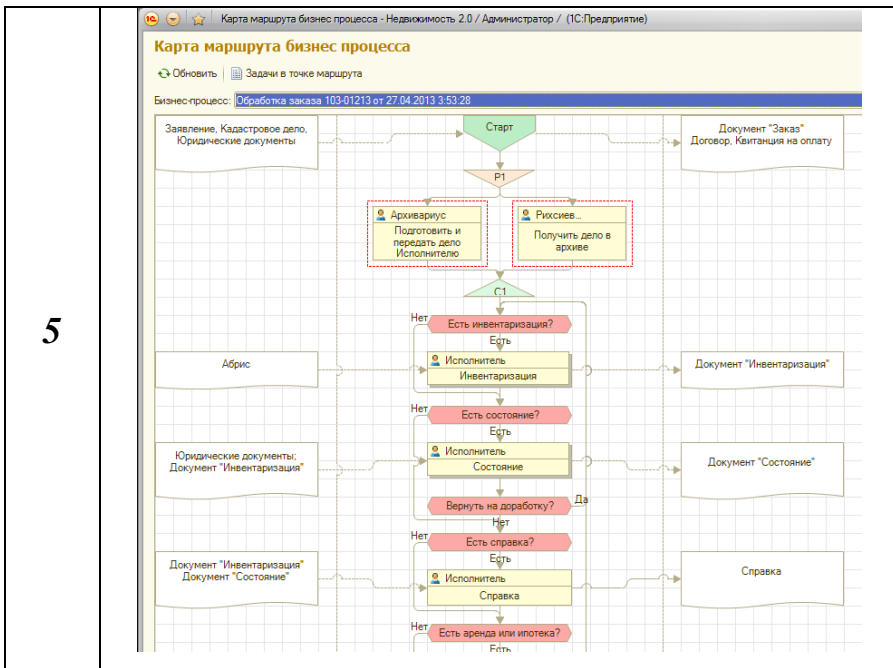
5

Карта маршрута бизнес процесса - Недвижимость 2.0 / Администратор / (1С:Предприятие)

Карта маршрута бизнес процесса

Обновить | Задачи в точке маршрута

Бизнес-процесс: Обработка заказа 103-01213 от 27.04.2013 3:53:28

Заявление, Кадастровое дело, Юридические документы

Старт

Документ "Заказ" Договор, Квитанция на оплату

P1

Архивариус
Подготовить и передать дело Исполнителю

Рихсиев...
Получить дело в архиве

C1

Нет
Есть инвентаризация?
Есть

Абрис

Исполнитель
Инвентаризация

Документ "Инвентаризация"

Нет
Есть состояние?
Есть

Юридические документы; Документ "Инвентаризация"

Исполнитель
Состояние

Документ "Состояние"

Вернуть на доработку?
Да
Нет

Нет
Есть справка?
Есть

Документ "Инвентаризация" Документ "Состояние"

Исполнитель
Справка

Справка

Нет
Есть аренда или ипотека?
Есть